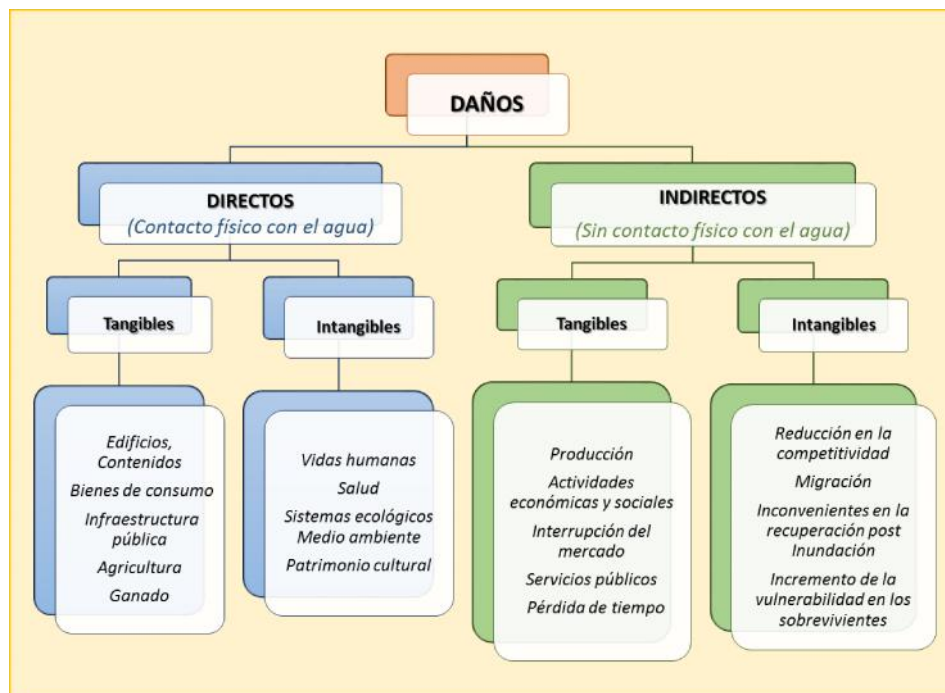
DAÑOS

DIRECTOS
(Contacto físico con el agua)

Tangibles

Edificios, Contenidos
Bienes de consumo
Infraestructura pública
Agricultura
Ganado

Intangibles

Vidas humanas
Salud
Sistemas ecológicos
Medio ambiente
Patrimonio cultural

INDIRECTOS
(Sin contacto físico con el agua)

Tangibles

Producción
Actividades económicas y sociales
Interrupción del mercado
Servicios públicos
Pérdida de tiempo

Intangibles

Reducción en la competitividad
Migración
Inconvenientes en la recuperación post Inundación
Incremento de la vulnerabilidad en los sobrevivientes